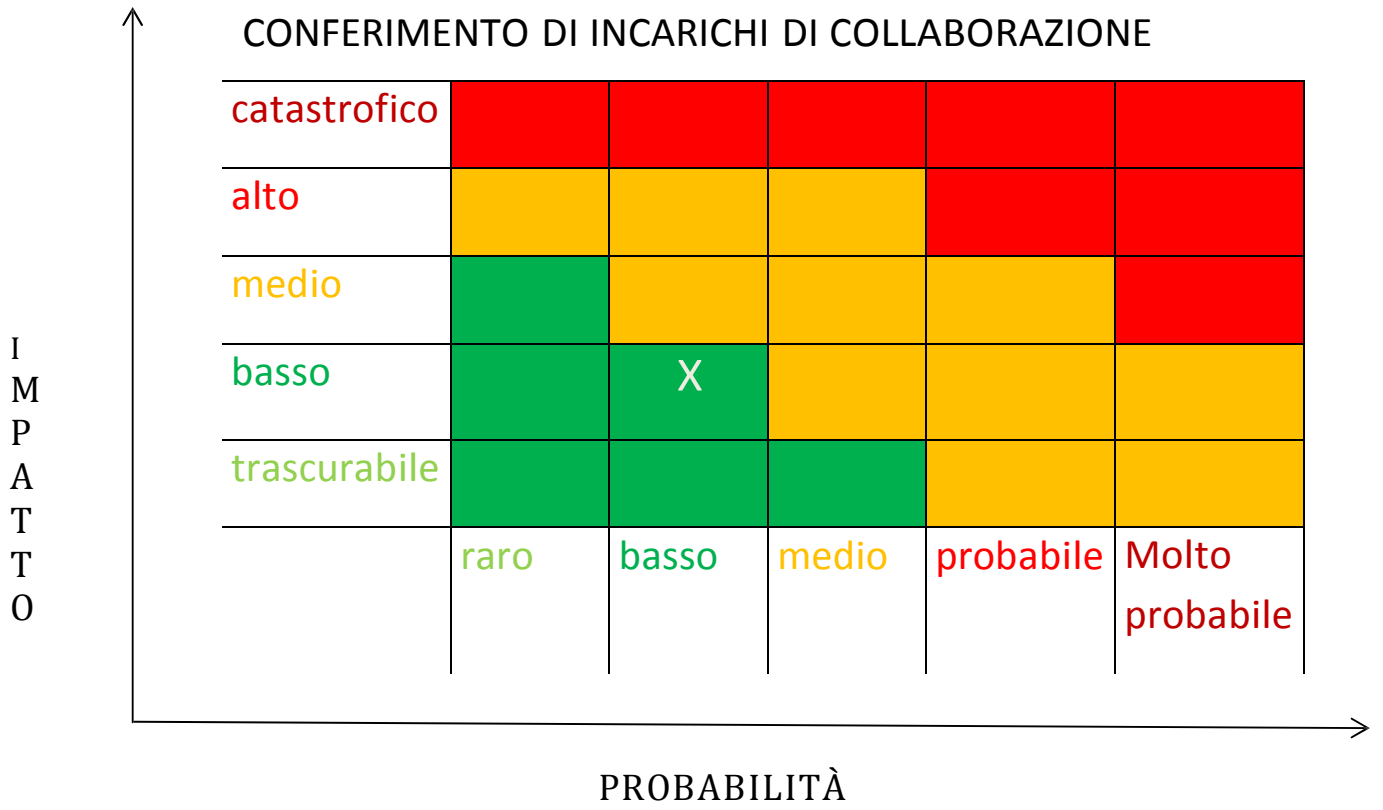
CONFERIMENTO DI INCARICHI DI COLLABORAZIONE

IMPATTO

| catastrofico | | | | | |
|---|---|---|---|---|---|
| alto | | | | | |
| medio | | | | | |
| basso | | X | | | |
| trascurabile | | | | | |
| | raro | basso | medio | probabile | Molto probabile |

PROBABILITÀ